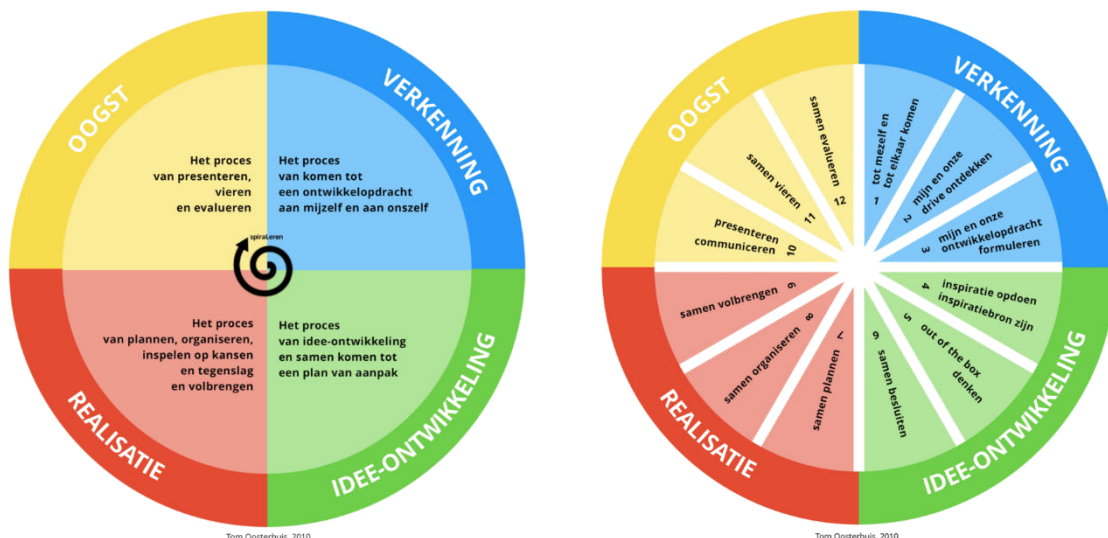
OOGST

VERKENNING

Het proces van presenteren, vieren en evalueren

Het proces van komen tot een ontwikkelopdracht aan mijzelf en aan onszelf

spiraLeren

Het proces van plannen, organiseren, inspelen op kansen en tegenslag en volbrengen

Het proces van idee-ontwikkeling en samen komen tot een plan van aanpak

REALISATIE

IDEE-ONTWIKKELING

Tom Oosterhuis, 2010

OOGST

VERKENNING

1 tot mezelf en tot elkaar komen

2 mijn en onze drive ontdekken

3 mijn en onze ontwikkelopdracht formuleren

4 inspiratie opdoen inspiratiebron zijn

5 out of the box denken

6 samen besluiten

7 samen plannen

8 samen organiseren

9 samen volbrengen

10 presenteren communiceren

11 samen vieren

12 samen evalueren

REALISATIE

IDEE-ONTWIKKELING

Tom Oosterhuis, 2010